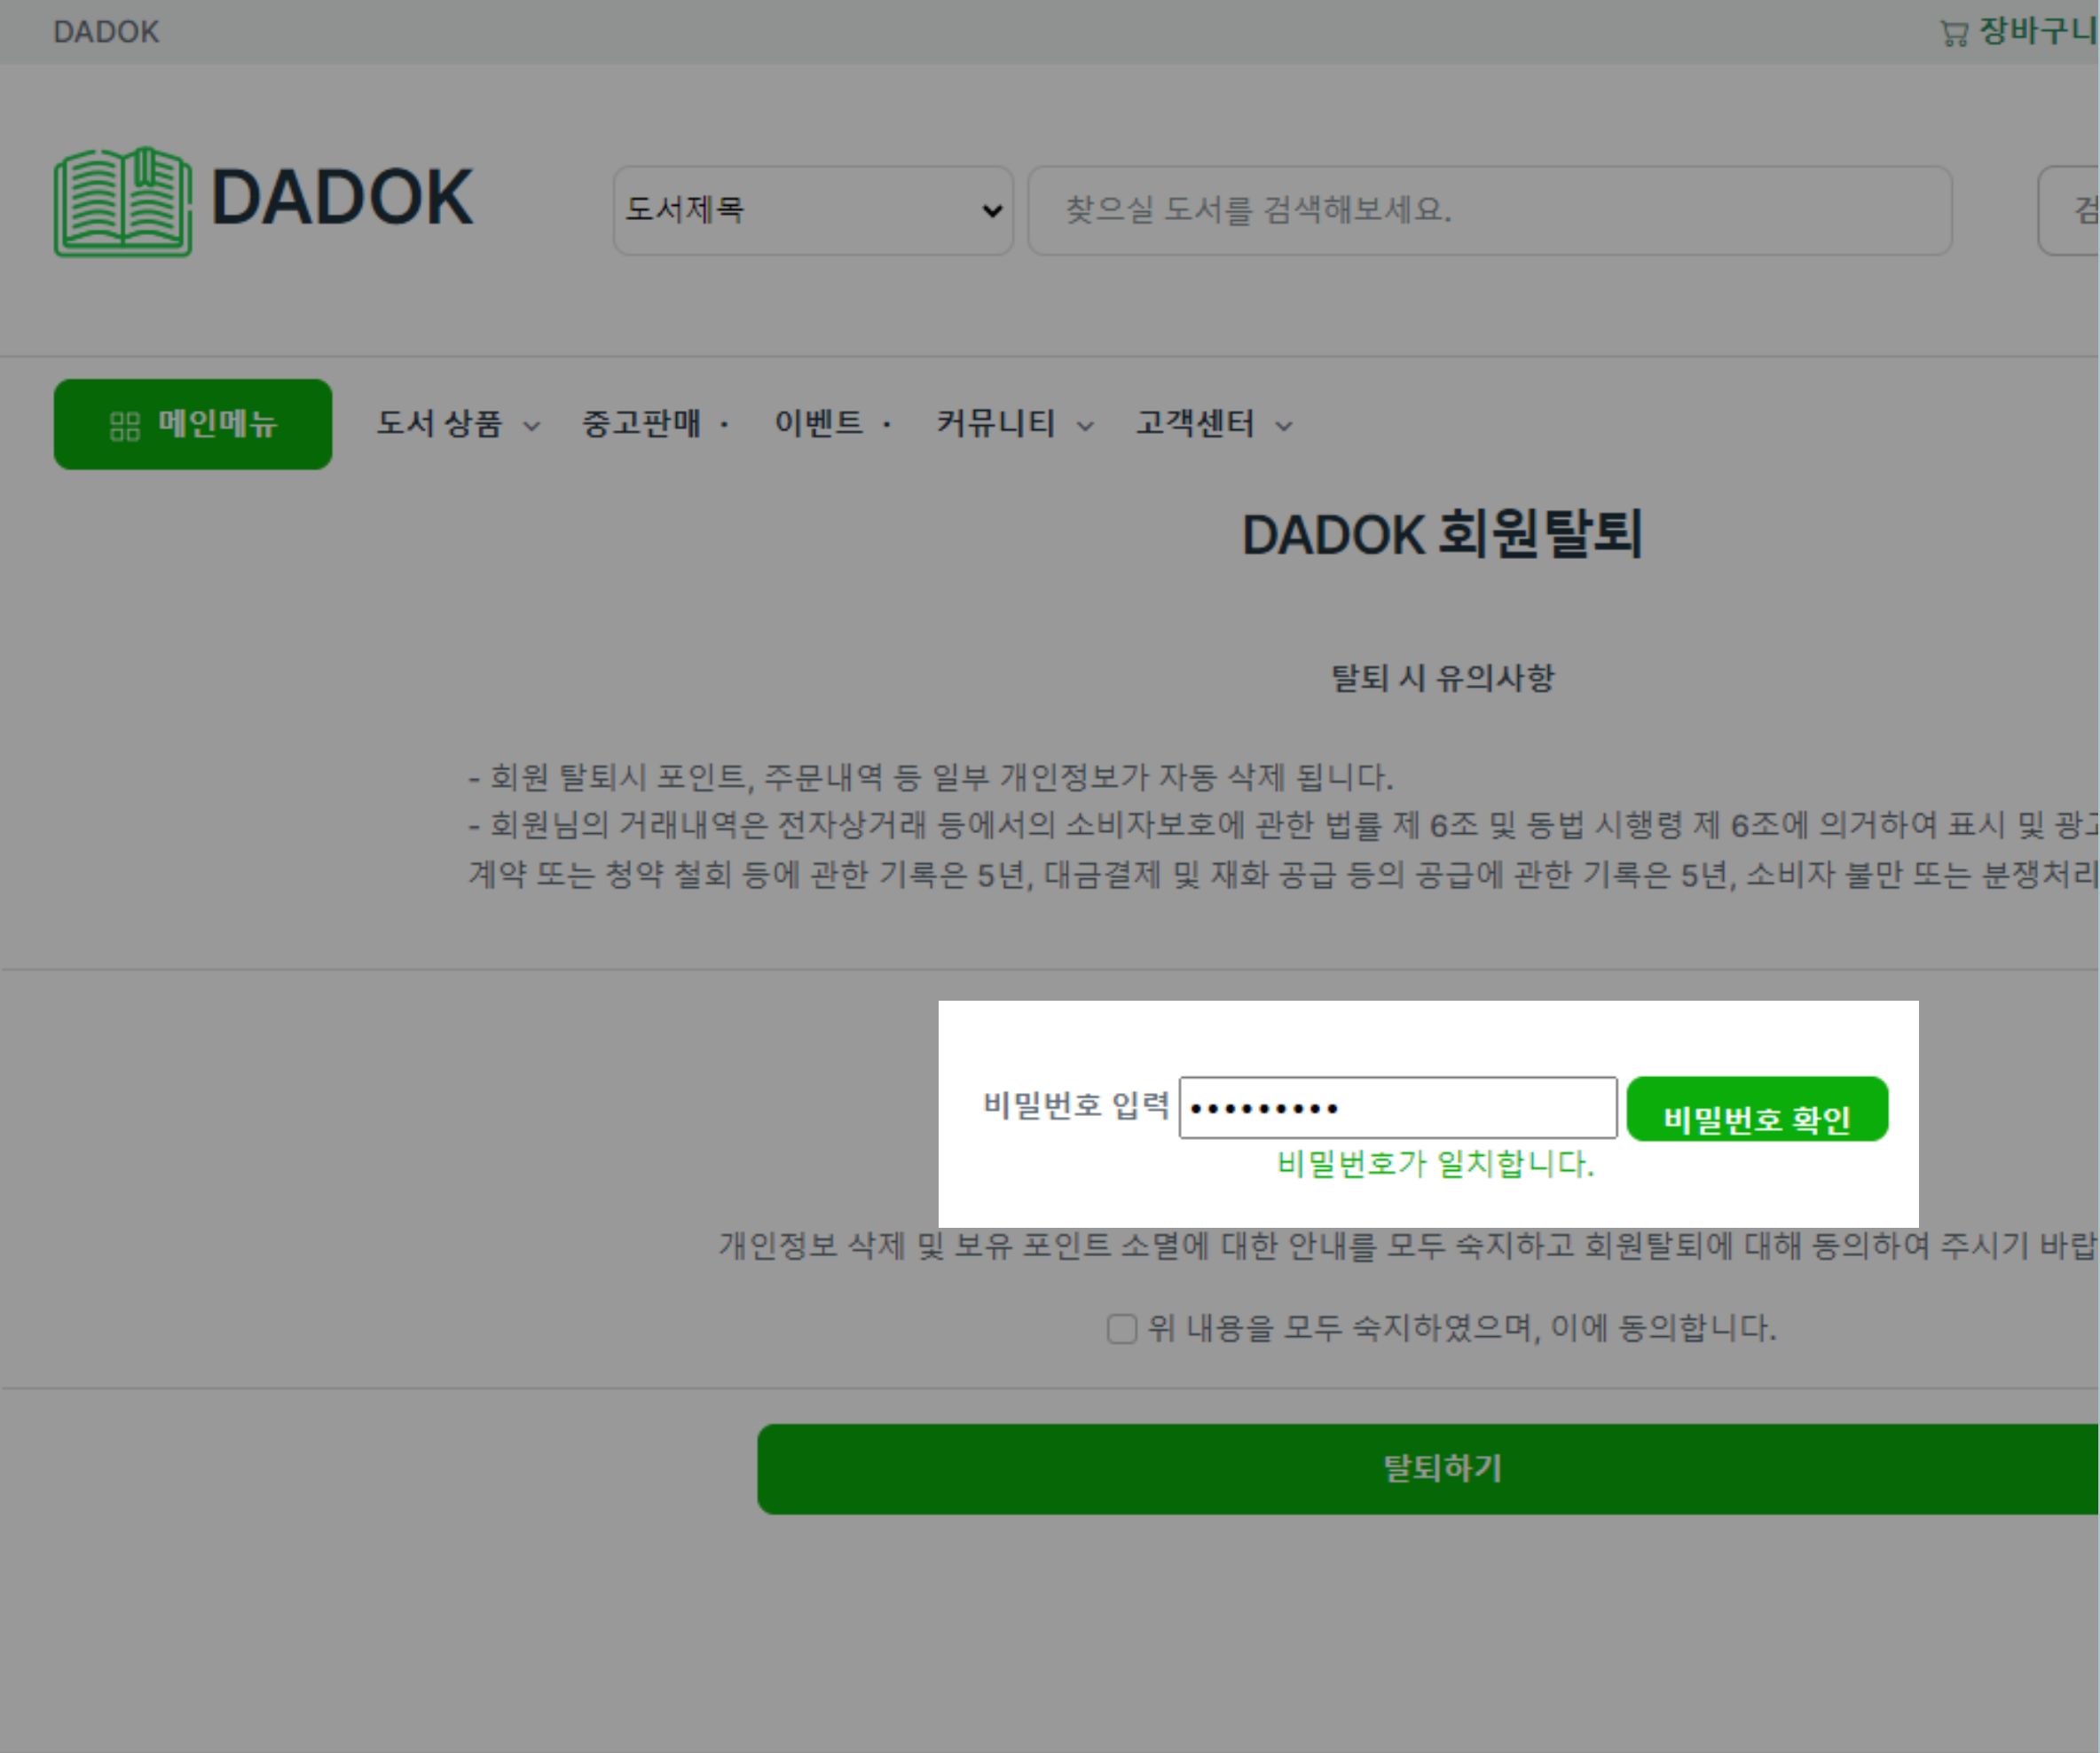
DADOK

장바구니

DADOK

도서제목

찾으실 도서를 검색해보세요.

검

메인메뉴

도서 상품

중고판매 ·

이벤트 ·

커뮤니티

고객센터

DADOK 회원탈퇴

탈퇴 시 유의사항

- 회원 탈퇴시 포인트, 주문내역 등 일부 개인정보가 자동 삭제 됩니다.
- 회원님의 거래내역은 전자상거래 등에서의 소비자보호에 관한 법률 제 6조 및 동법 시행령 제 6조에 의거하여 표시 및 광고 계약 또는 청약 철회 등에 관한 기록은 5년, 대금결제 및 재화 공급 등의 공급에 관한 기록은 5년, 소비자 불만 또는 분쟁처리

비밀번호 입력

••••••••••

비밀번호 확인

비밀번호가 일치합니다.

개인정보 삭제 및 보유 포인트 소멸에 대한 안내를 모두 숙지하고 회원탈퇴에 대해 동의하여 주시기 바랍

위 내용을 모두 숙지하였으며, 이에 동의합니다.

탈퇴하기